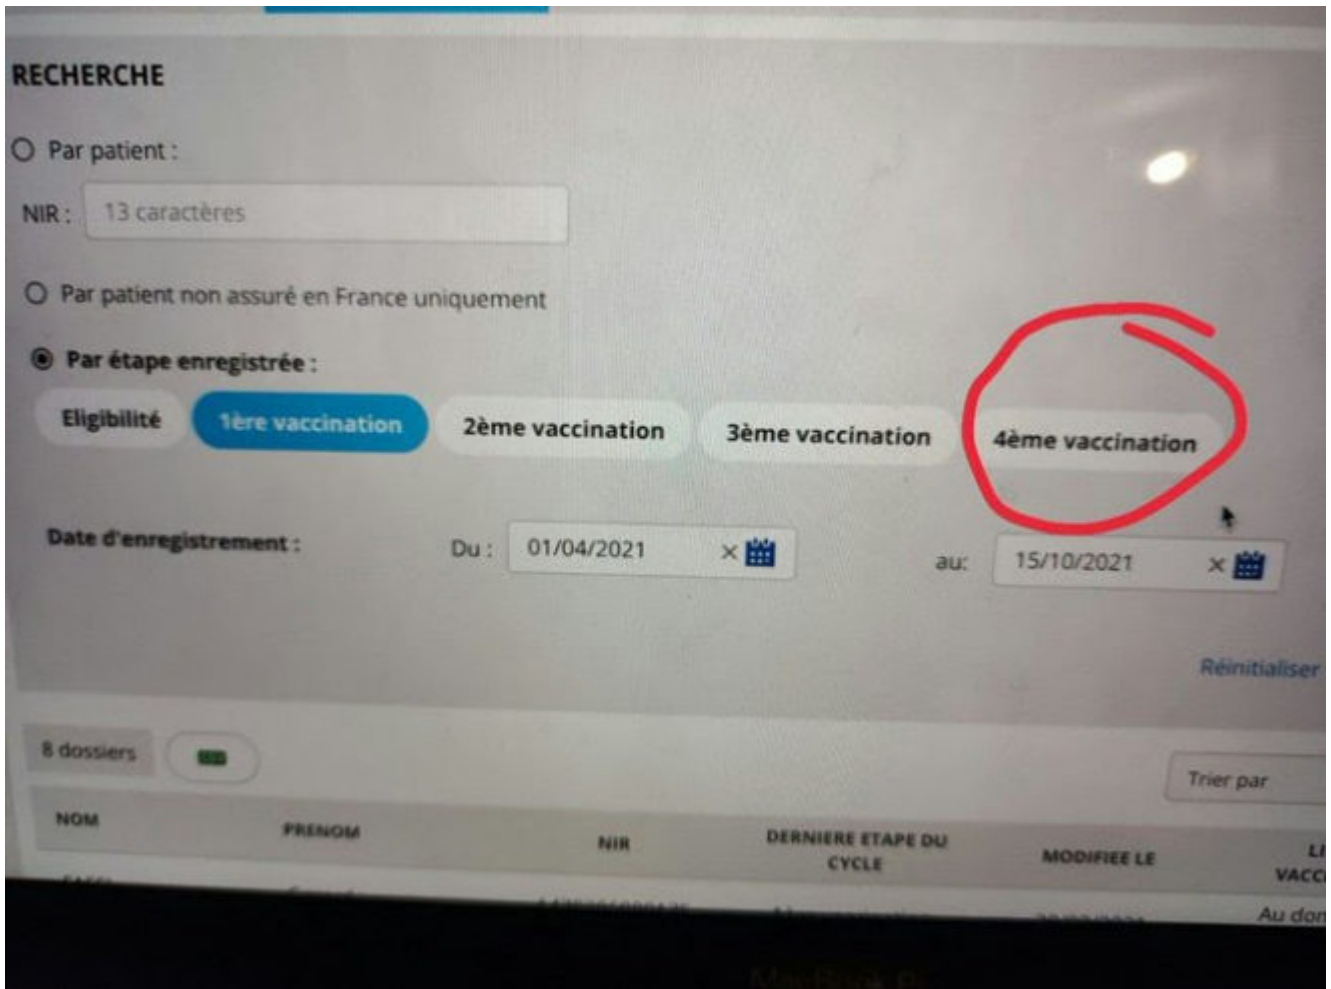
RECHERCHE

Par patient :

NIR : 13 caractères

Par patient non assuré en France uniquement

Par étape enregistrée :

Eligibilité 1ère vaccination 2ème vaccination 3ème vaccination 4ème vaccination

Date d'enregistrement : Du : 01/04/2021 au: 15/10/2021

Réinitialiser

8 dossiers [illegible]

Trier par

| NOM | PRENOM | NIR | DERNIERE ETAPE DU CYCLE | MODIFIEE LE | LI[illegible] VACC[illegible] |
|---|---|---|---|---|---|
| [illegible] | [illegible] | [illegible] | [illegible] | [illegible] | Au don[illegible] |

MacBook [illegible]